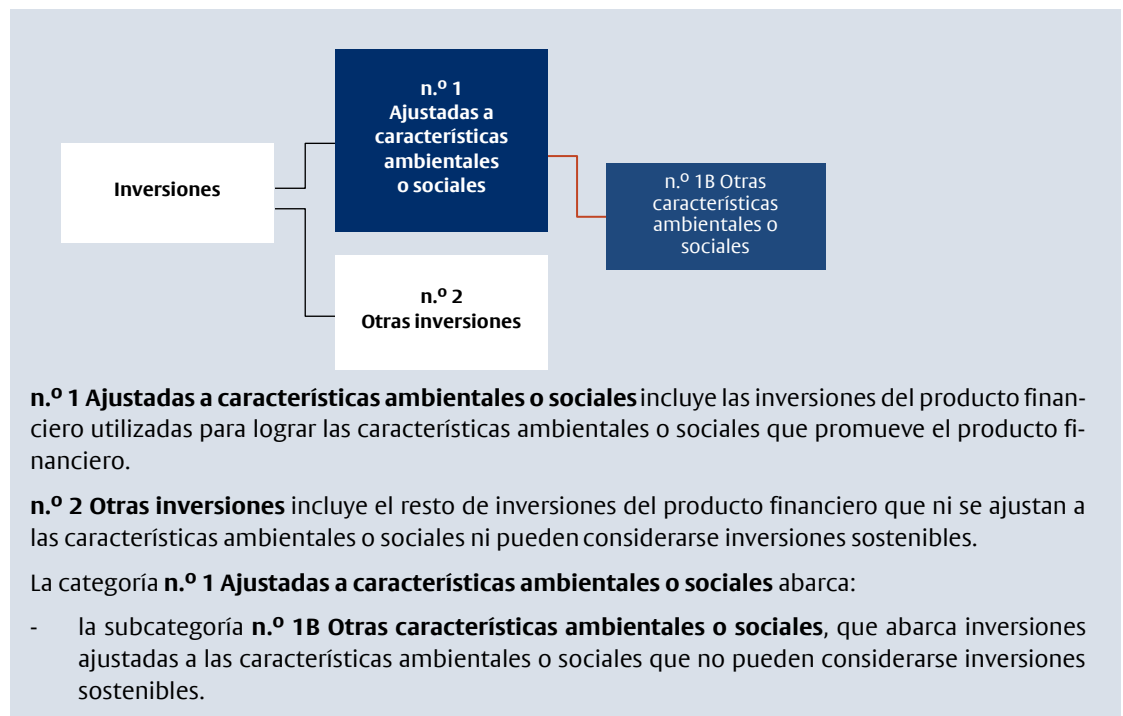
Inversiones

n.º 1
Ajustadas a características ambientales o sociales

n.º 1B Otras características ambientales o sociales

n.º 2
Otras inversiones

**n.º 1 Ajustadas a características ambientales o sociales** incluye las inversiones del producto financiero utilizadas para lograr las características ambientales o sociales que promueve el producto financiero.

**n.º 2 Otras inversiones** incluye el resto de inversiones del producto financiero que ni se ajustan a las características ambientales o sociales ni pueden considerarse inversiones sostenibles.

La categoría **n.º 1 Ajustadas a características ambientales o sociales** abarca:

- la subcategoría **n.º 1B Otras características ambientales o sociales**, que abarca inversiones ajustadas a las características ambientales o sociales que no pueden considerarse inversiones sostenibles.